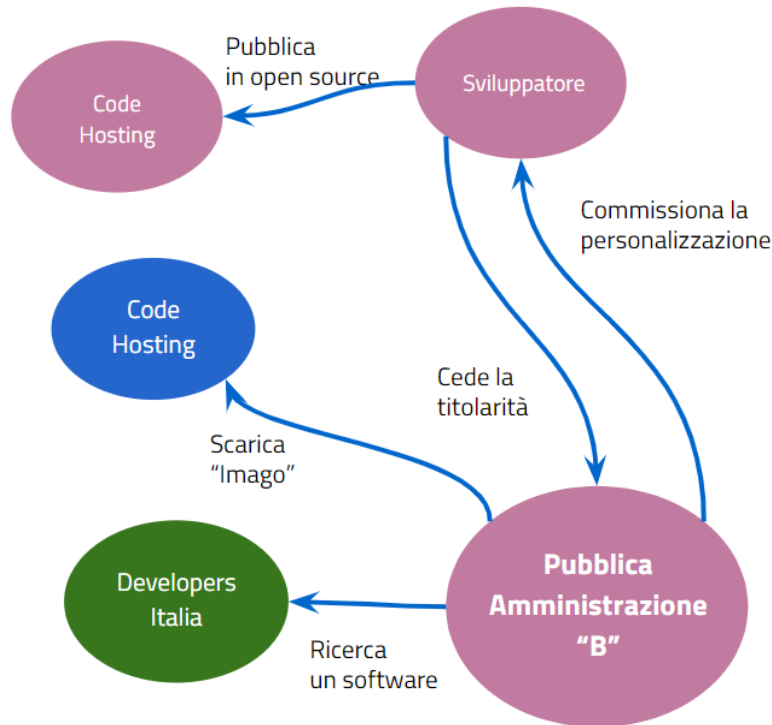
Pubblica in open source

Code Hosting

Sviluppatore

Commissiona la personalizzazione

Code Hosting

Cede la titolarità

Scarica "Imago"

Developers Italia

Pubblica Amministrazione "B"

Ricerca un software